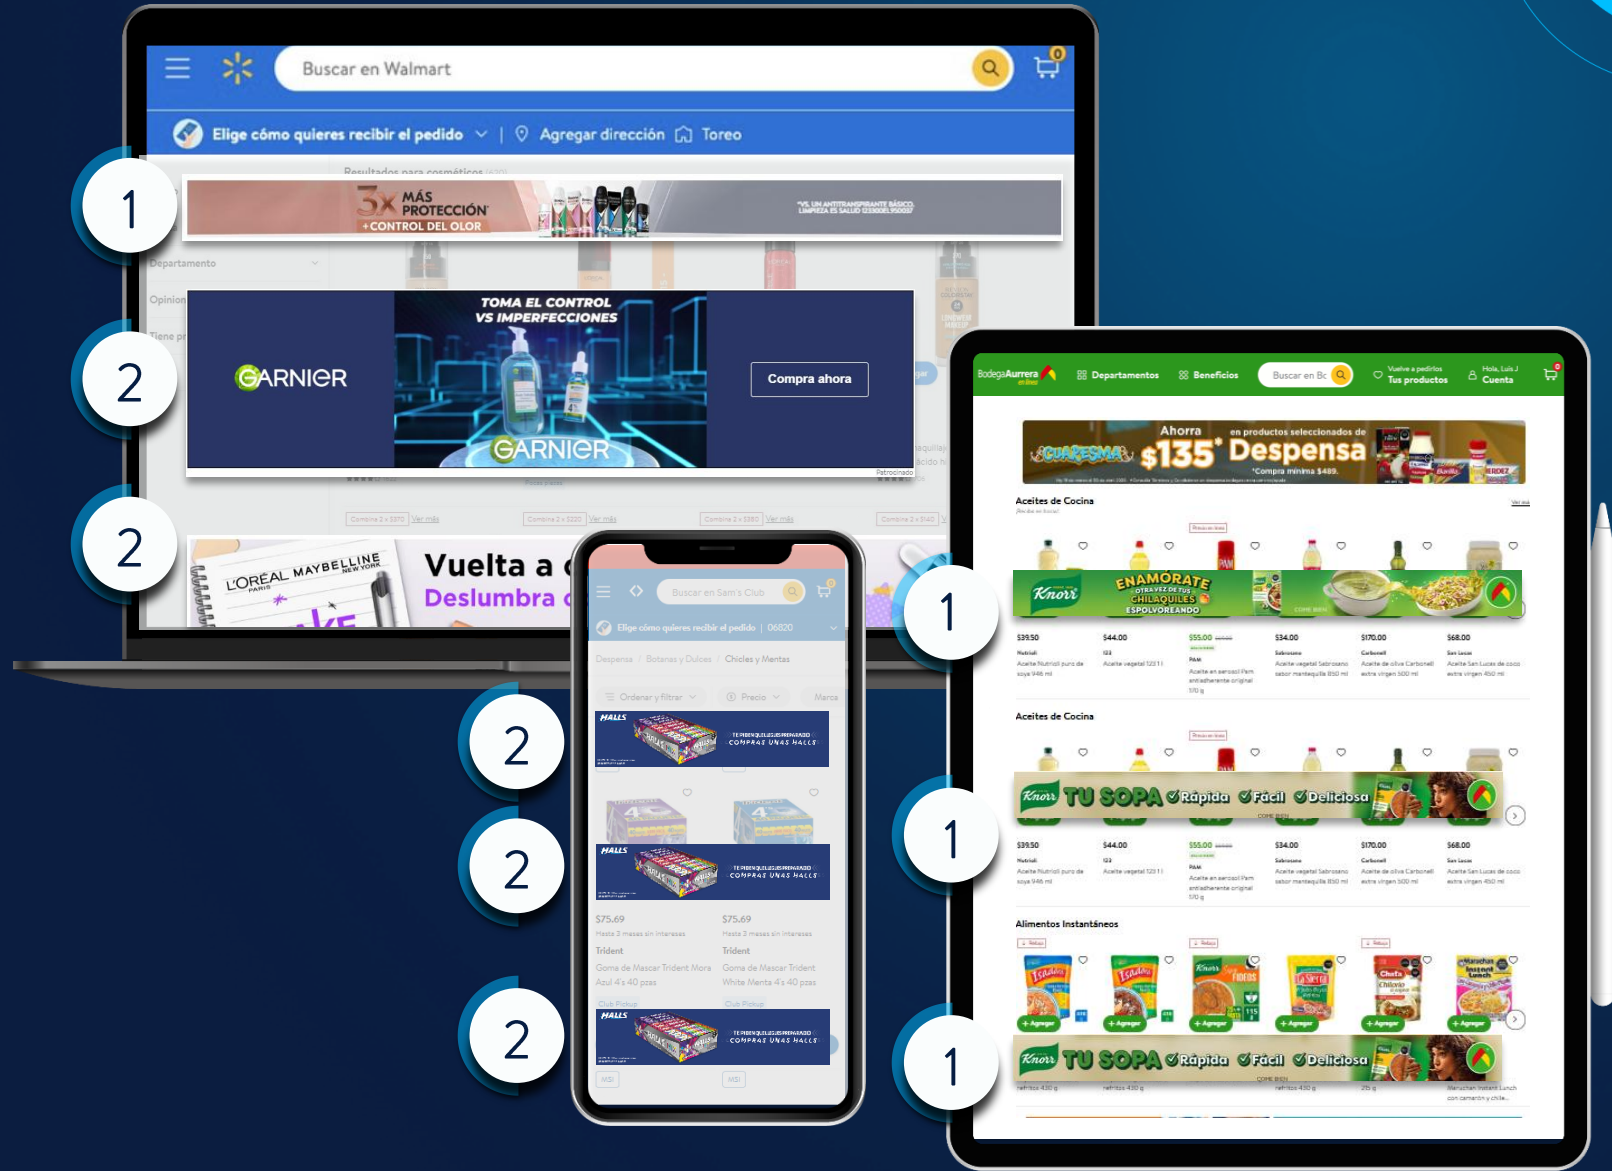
Buscar en Walmart

0

Elige cómo quieres recibir el pedido | Agregar dirección Toreo

Resultados para cosméticos

1

3X MÁS PROTECCIÓN +CONTROL DEL OLOR

Departamento

Opinion

2

GARNIER

TOMA EL CONTROL VS IMPERFECCIONES

GARNIER

Compra ahora

Patrocinado

2

L'ORÉAL PARIS MAYBELLINE NEW YORK

Vuelta a

Deslumbra

Buscar en Sam's Club

Elige cómo quieres recibir el pedido | 06820

Despensa / Botanas y Dulces / Chicles y Mentas

Ordenar y filtrar Precio Marca

2

HALLS

TE PIDEN QUE LLEGUES PREPARADO COMPRAS UNAS HALLS

2

HALLS

TE PIDEN QUE LLEGUES PREPARADO COMPRAS UNAS HALLS

$75.69
Hasta 3 meses sin intereses
Trident
Goma de Mascar Trident Mora Azul 4's 40 pzas

$75.69
Hasta 3 meses sin intereses
Trident
Goma de Mascar Trident White Menta 4's 40 pzas

Club Pickup

Club Pickup

2

HALLS

TE PIDEN QUE LLEGUES PREPARADO COMPRAS UNAS HALLS

MSI

MSI

BodegaAurrera en línea

Departamentos

Beneficios

Buscar en Bo

Vuelve a pedirlos Tus productos

Hola, Luis J Cuenta

0

CUARESMA Ahorra $135* en productos seleccionados de Despensa
*Compra mínima $489.

Aceites de Cocina

Ver más

1

Knorr ENAMÓRATE OTRA VEZ DE TUS CHILAQUILES ESPOLVOREANDO

$39.50
Nutrioli
Aceite Nutrioli puro de soya 946 ml

$44.00
123
Aceite vegetal 123 1 l

$55.00
PAM
Aceite en aerosol Pam antiadherente original 170 g

$34.00
Sabrosano
Aceite vegetal Sabrosano sabor mantequilla 850 ml

$170.00
Carbonell
Aceite de oliva Carbonell extra virgen 500 ml

$68.00
San Lucas
Aceite San Lucas de coco extra virgen 450 ml

Aceites de Cocina

1

Knorr TU SOPA Rápida Fácil Deliciosa

$39.50
Nutrioli
Aceite Nutrioli puro de soya 946 ml

$44.00
123
Aceite vegetal 123 1 l

$55.00
PAM
Aceite en aerosol Pam antiadherente original 170 g

$34.00
Sabrosano
Aceite vegetal Sabrosano sabor mantequilla 850 ml

$170.00
Carbonell
Aceite de oliva Carbonell extra virgen 500 ml

$68.00
San Lucas
Aceite San Lucas de coco extra virgen 450 ml

Alimentos Instantáneos

+ Agregar

+ Agregar

+ Agregar

+ Agregar

+ Agregar

+ Agregar

1

Knorr TU SOPA Rápida Fácil Deliciosa

Maruchan Instant Lunch con camarón y chile...